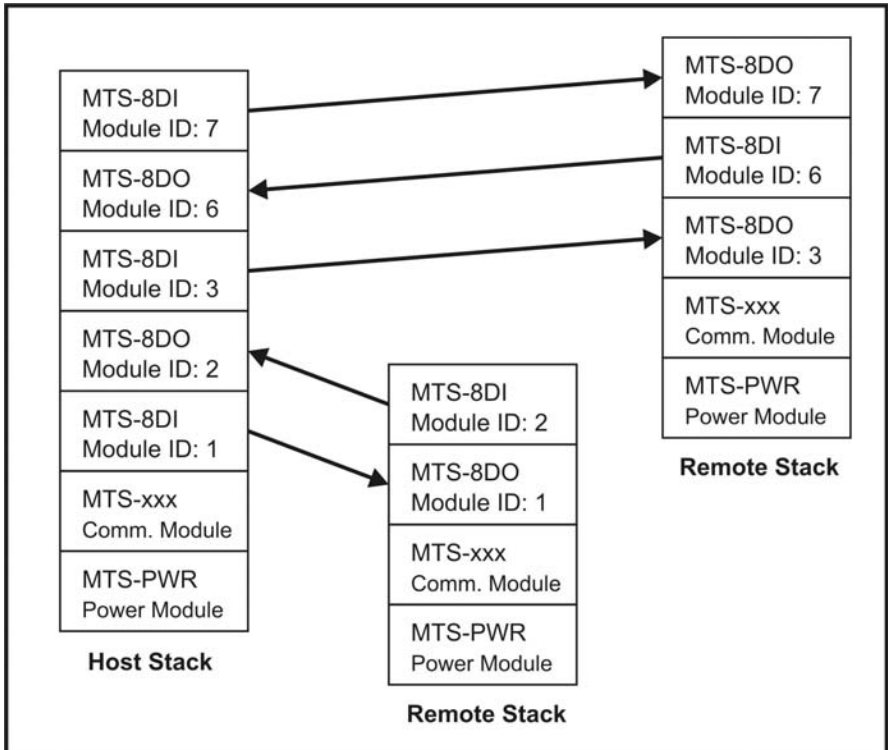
MTS-8DI
Module ID: 7

MTS-8DO
Module ID: 6

MTS-8DI
Module ID: 3

MTS-8DO
Module ID: 2

MTS-8DI
Module ID: 1

MTS-xxx
Comm. Module

MTS-PWR
Power Module

Host Stack

MTS-8DI
Module ID: 2

MTS-8DO
Module ID: 1

MTS-xxx
Comm. Module

MTS-PWR
Power Module

Remote Stack

MTS-8DO
Module ID: 7

MTS-8DI
Module ID: 6

MTS-8DO
Module ID: 3

MTS-xxx
Comm. Module

MTS-PWR
Power Module

Remote Stack